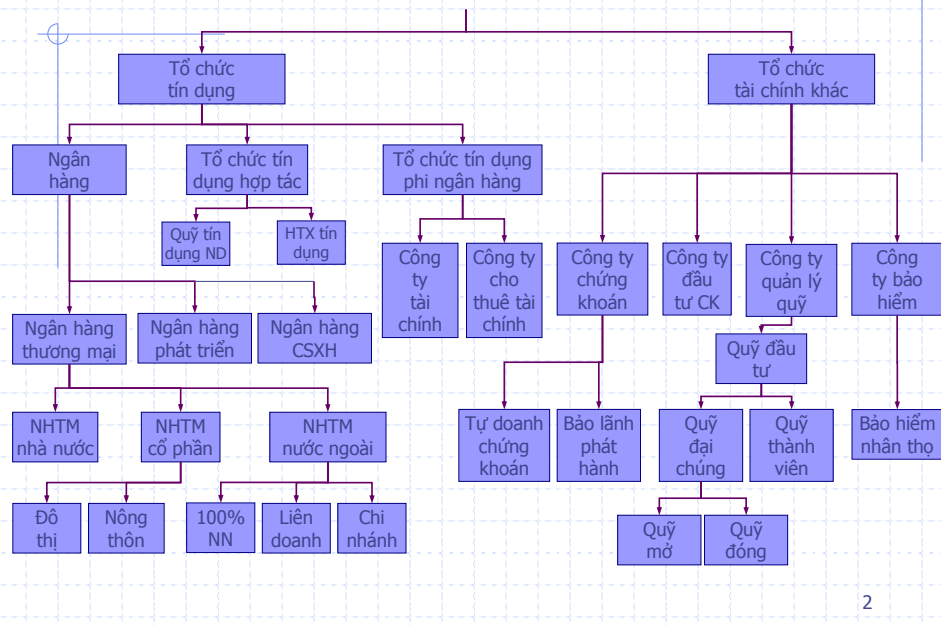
Tổ chức tín dụng

Tổ chức tài chính khác

Ngân hàng

Tổ chức tín dụng hợp tác

Tổ chức tín dụng phi ngân hàng

Quỹ tín dụng ND

HTX tín dụng

Công ty tài chính

Công ty cho thuê tài chính

Công ty chứng khoán

Công ty đầu tư CK

Công ty quản lý quỹ

Công ty bảo hiểm

Ngân hàng thương mại

Ngân hàng phát triển

Ngân hàng CSXH

Quỹ đầu tư

NHTM nhà nước

NHTM cổ phần

NHTM nước ngoài

Tự doanh chứng khoán

Bảo lãnh phát hành

Quỹ đại chúng

Quỹ thành viên

Bảo hiểm nhân thọ

Đô thị

Nông thôn

100% NN

Liên doanh

Chi nhánh

Quỹ mở

Quỹ đóng

2